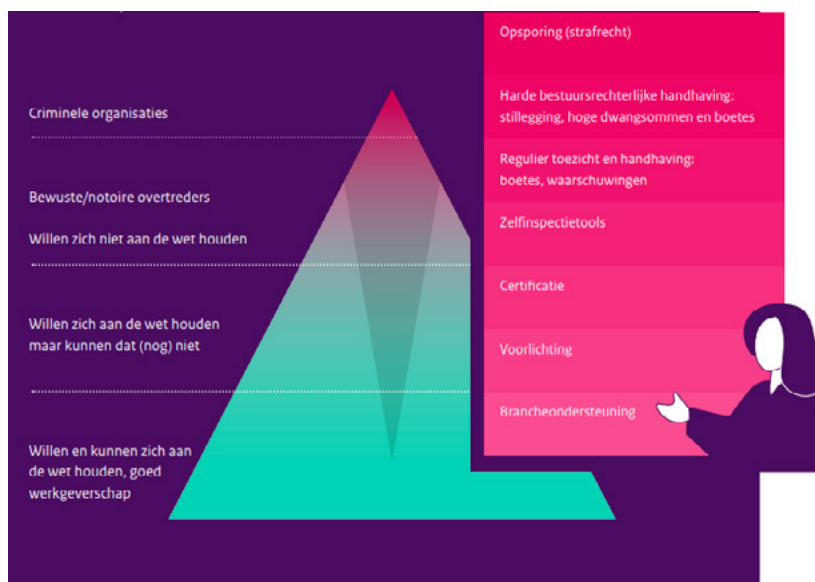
Criminele organisaties

Bewuste/notoire overtreders

Willen zich niet aan de wet houden

Willen zich aan de wet houden maar kunnen dat (nog) niet

Willen en kunnen zich aan de wet houden, goed werkgeverschap

Opsporing (strafrecht)

Harde bestuursrechterlijke handhaving: stillegging, hoge dwangsommen en boetes

Regulier toezicht en handhaving: boetes, waarschuwingen

Zelfinspectietools

Certificatie

Voorlichting

Brancheondersteuning